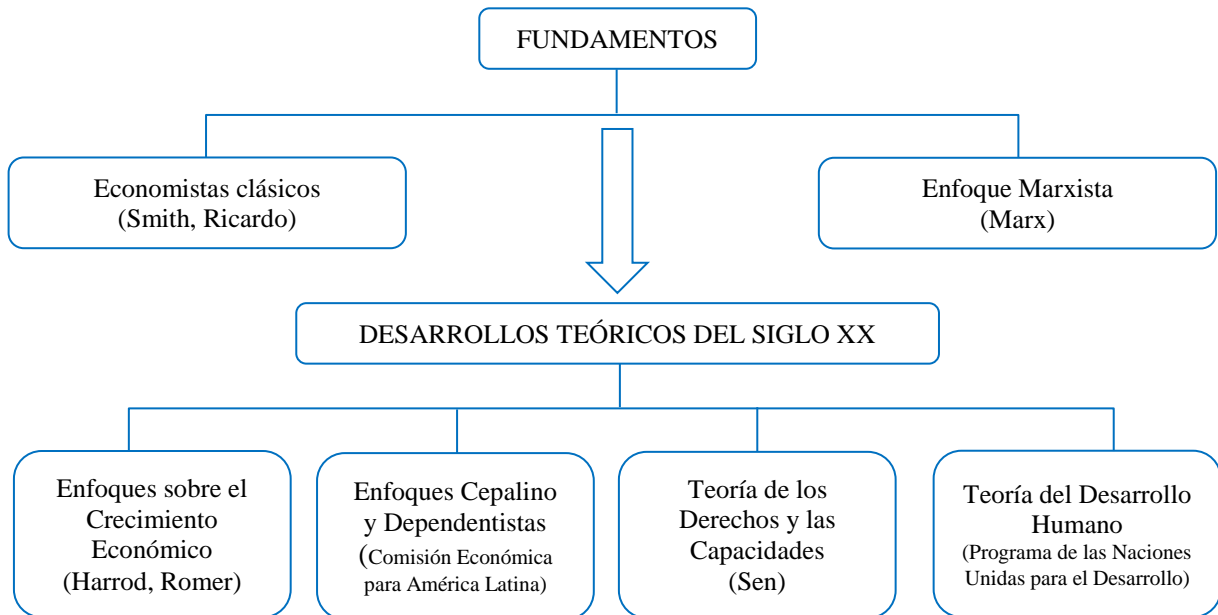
FUNDAMENTOS

Economistas clásicos
(Smith, Ricardo)

Enfoque Marxista
(Marx)

DESARROLLOS TEÓRICOS DEL SIGLO XX

Enfoques sobre el Crecimiento Económico
(Harrod, Romer)

Enfoques Cepalino y Dependentistas
(Comisión Económica para América Latina)

Teoría de los Derechos y las Capacidades
(Sen)

Teoría del Desarrollo Humano
(Programa de las Naciones Unidas para el Desarrollo)